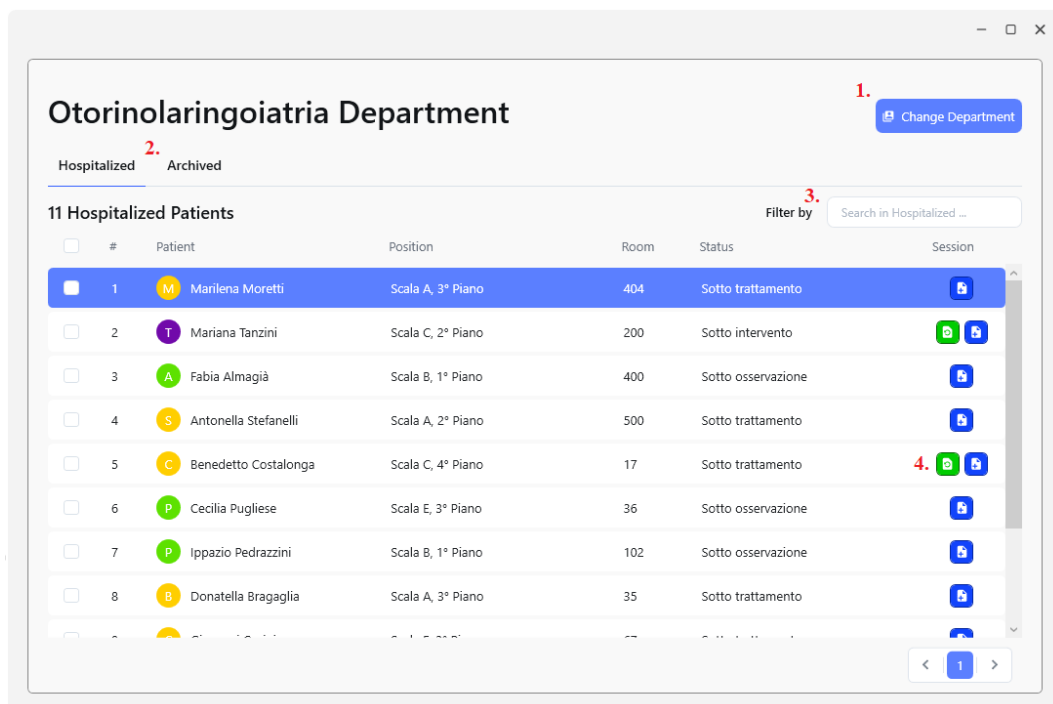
1.

Change Department

Otorinolaringoiatria Department

Hospitalized 2. Archived

11 Hospitalized Patients

3. Filter by Search in Hospitalized ...

| | # | Patient | Position | Room | Status | Session |
|---|---|---|---|---|---|---|
| | 1 | M Marilena Moretti | Scala A, 3° Piano | 404 | Sotto trattamento | |
| | 2 | T Mariana Tanzini | Scala C, 2° Piano | 200 | Sotto intervento | |
| | 3 | A Fabia Almagià | Scala B, 1° Piano | 400 | Sotto osservazione | |
| | 4 | S Antonella Stefanelli | Scala A, 2° Piano | 500 | Sotto trattamento | |
| | 5 | C Benedetto Costalonga | Scala C, 4° Piano | 17 | Sotto trattamento | 4. |
| | 6 | P Cecilia Pugliese | Scala E, 3° Piano | 36 | Sotto osservazione | |
| | 7 | P Ippazio Pedrazzini | Scala B, 1° Piano | 102 | Sotto osservazione | |
| | 8 | B Donatella Bragaglia | Scala A, 3° Piano | 35 | Sotto trattamento | |
| | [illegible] | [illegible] | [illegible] | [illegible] | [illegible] | |

1